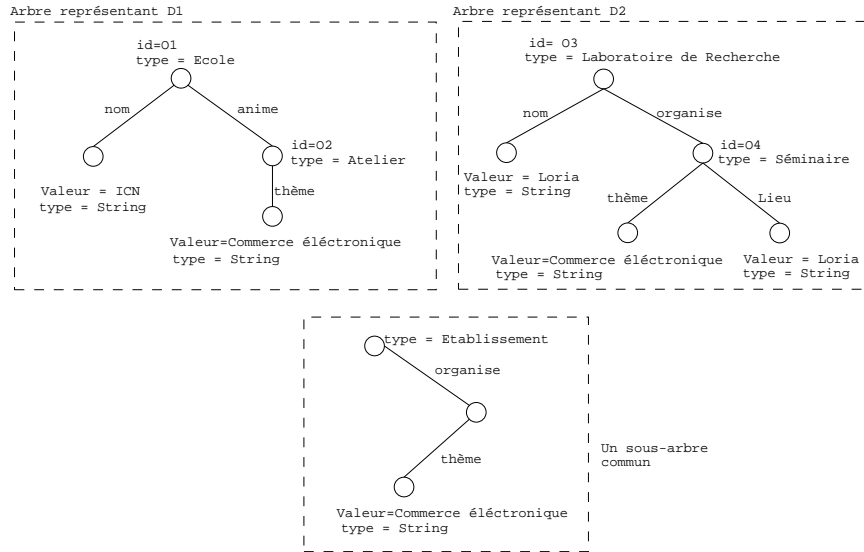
Arbre représentant D1

id=O1
type = Ecole

nom

anime

id=O2
type = Atelier

Valeur = ICN
type = String

thème

Valeur=Commerce éléctronique
type = String

Arbre représentant D2

id= O3
type = Laboratoire de Recherche

nom

organise

id=O4
type = Séminaire

Valeur = Loria
type = String

thème

Lieu

Valeur=Commerce éléctronique
type = String

Valeur = Loria
type = String

type = Etablissement

organise

thème

Valeur=Commerce éléctronique
type = String

Un sous-arbre commun